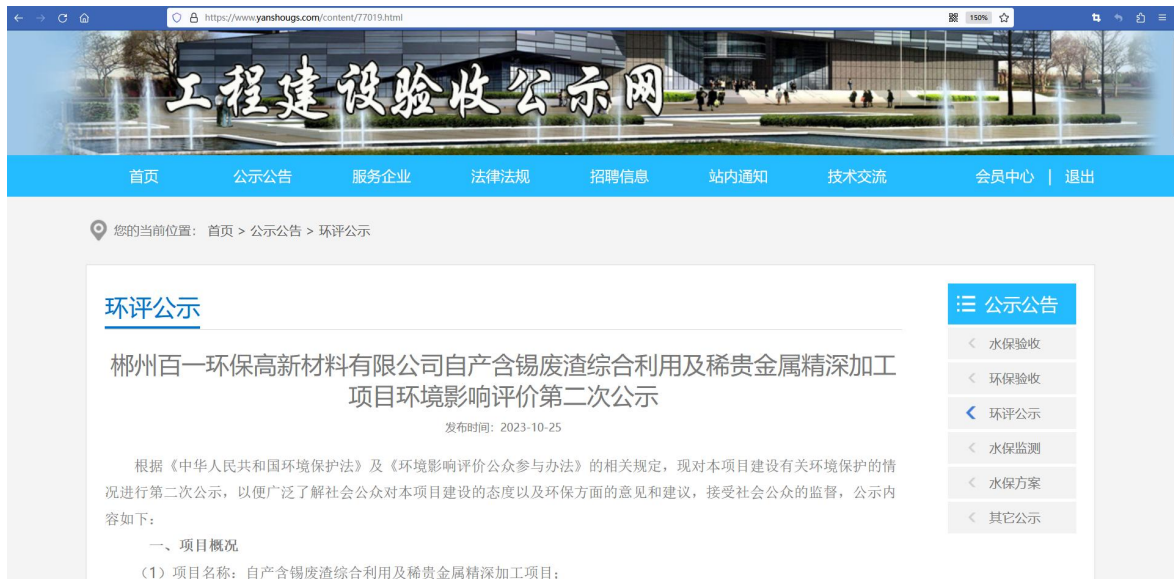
https://www.yanshougs.com/content/77019.html

150%

工程建设验收公示网

首页　公示公告　服务企业　法律法规　招聘信息　站内通知　技术交流　会员中心 | 退出

您的当前位置：首页 > 公示公告 > 环评公示

环评公示

郴州百一环保高新材料有限公司自产含锡废渣综合利用及稀贵金属精深加工项目环境影响评价第二次公示

发布时间：2023-10-25

根据《中华人民共和国环境保护法》及《环境影响评价公众参与办法》的相关规定，现对本项目建设有关环境保护的情况进行第二次公示，以便广泛了解社会公众对本项目建设的态度以及环保方面的意见和建议，接受社会公众的监督，公示内容如下：

一、项目概况

（1）项目名称：自产含锡废渣综合利用及稀贵金属精深加工项目；

公示公告
水保验收
环保验收
环评公示
水保监测
水保方案
其它公示